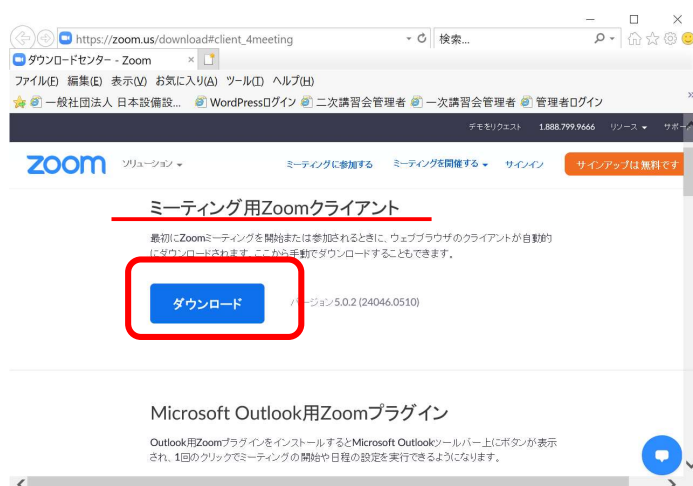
https://zoom.us/download#client_4meeting
検索...
ダウンロードセンター - Zoom
ファイル(F) 編集(E) 表示(V) お気に入り(A) ツール(T) ヘルプ(H)
一般社団法人 日本設備設... WordPressログイン 二次講習会管理者 一次講習会管理者 管理者ログイン
デモをリクエスト 1.888.799.9666 リソース サポート
zoom ソリューション ミーティングに参加する ミーティングを開催する サインイン サインアップは無料です

ミーティング用Zoomクライアント

最初にZoomミーティングを開始または参加されるときに、ウェブブラウザのクライアントが自動的にダウンロードされます。ここから手動でダウンロードすることもできます。

ダウンロード バージョン 5.0.2 (24046.0510)

Microsoft Outlook用Zoomプラグイン

Outlook用ZoomプラグインをインストールするとMicrosoft Outlookツールバー上にボタンが表示され、1回のクリックでミーティングの開始や日程の設定を実行できるようになります。